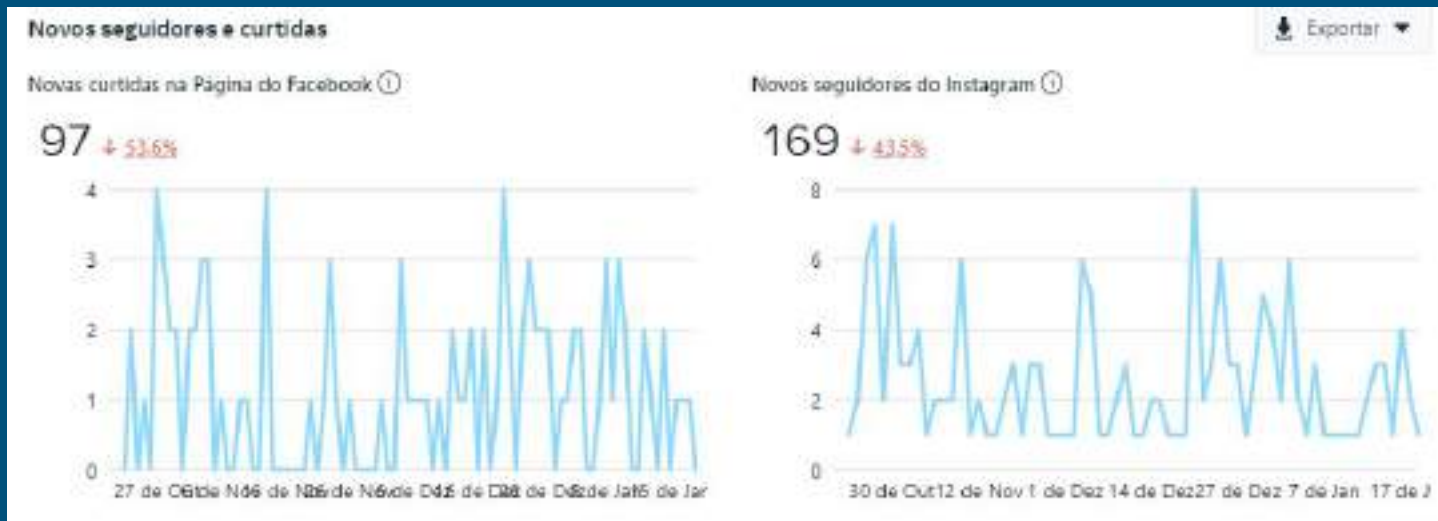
Novos seguidores e curtidas

Exportar

Novas curtidas na Página do Facebook

97 ↓ 53,6%

4
3
2
1
0

27 de Ou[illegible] de No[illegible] de No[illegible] de No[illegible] de De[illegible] de De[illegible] de De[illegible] de Ja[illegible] de Jar

Novos seguidores do Instagram

169 ↓ 43,5%

8
6
4
2
0

30 de Out 12 de Nov 1 de Dez 14 de Dez 27 de Dez 7 de Jan 17 de J